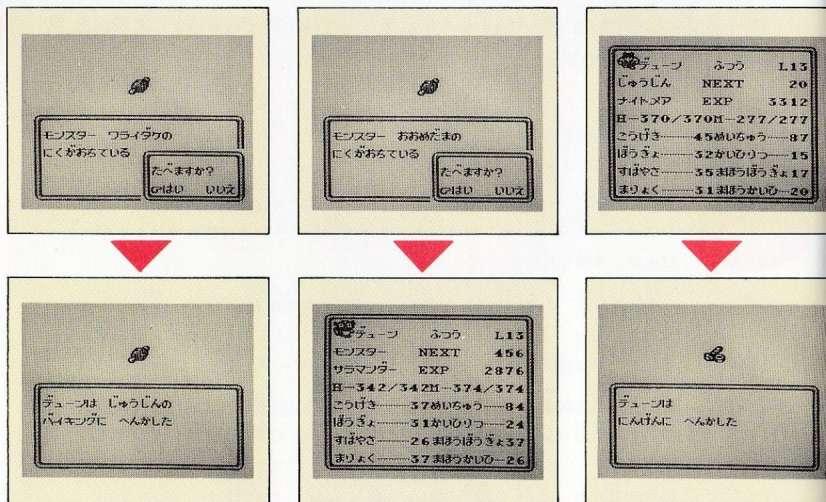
モンスター ワライダケの
にくがおちている

たべますか?
はい いいえ

モンスター おおめだまの
にくがおちている

たべますか?
はい いいえ

デューン ふつう L13
じゅうじん NEXT 20
ナイトメア EXP 3312
H−370/370M−277/277
こうげき……45めいちゅう……87
ぼうぎょ……32かいひりつ……15
すばやさ……35まほうぼうぎょ17
まりょく……31まほうかいひ…20

デューンは じゅうじんの
バイキングに へんかした

デューン ふつう L13
モンスター NEXT 456
サラマンダー EXP 2876
H−342/342M−374/374
こうげき……37めいちゅう……84
ぼうぎょ……31かいひりつ……24
すばやさ……26まほうぼうぎょ37
まりょく……37まほうかいひ…26

デューンは
にんげんに へんかした